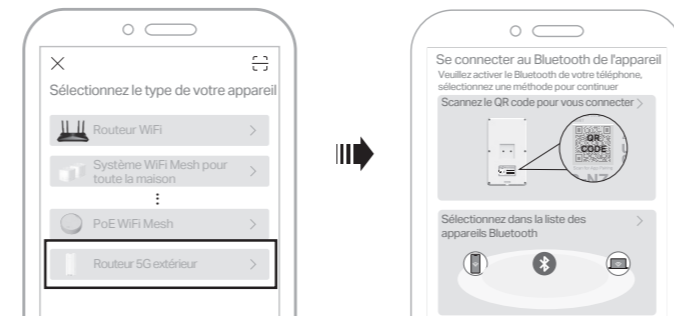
Sélectionnez le type de votre appareil

Routeur WiFi

Système WiFi Mesh pour toute la maison

PoE WiFi Mesh

Routeur 5G extérieur

Se connecter au Bluetooth de l'appareil

Veuillez activer le Bluetooth de votre téléphone, sélectionnez une méthode pour continuer

Scannez le QR code pour vous connecter

QR CODE

Sélectionnez dans la liste des appareils Bluetooth